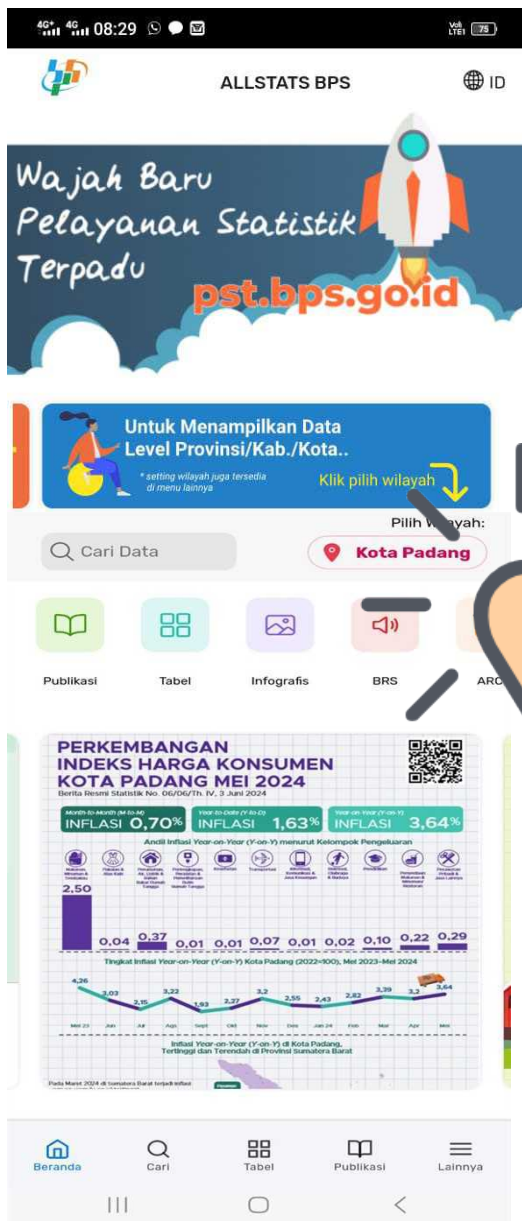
4G+ 4G 08:29

ALLSTATS BPS

ID

Wajah Baru Pelayanan Statistik Terpadu

pst.bps.go.id

Untuk Menampilkan Data Level Provinsi/Kab./Kota..

* setting wilayah juga tersedia di menu lainnya

Klik pilih wilayah

Pilih Wilayah:

Cari Data

Kota Padang

Publikasi

Tabel

Infografis

BRS

ARC

PERKEMBANGAN INDEKS HARGA KONSUMEN KOTA PADANG MEI 2024

Berita Resmi Statistik No. 06/06/Th. IV, 3 Juni 2024

Month-to-Month (M-to-M) INFLASI 0,70%

Year-to-Date (Y-to-D) INFLASI 1,63%

Year-on-Year (Y-on-Y) INFLASI 3,64%

Andil Inflasi Year-on-Year (Y-on-Y) menurut Kelompok Pengeluaran

2,50 0,04 0,37 0,01 0,01 0,07 0,01 0,02 0,10 0,22 0,29

Tingkat Inflasi Year-on-Year (Y-on-Y) Kota Padang (2022=100), Mei 2023–Mei 2024

4,26 3,03 2,15 3,22 1,93 2,27 3,2 2,55 2,43 2,82 3,39 3,2 3,64

Mei 23 Jun Jul Agt Sept Okt Nov Des Jan 24 Feb Mar Apr Mei

Inflasi Year-on-Year (Y-on-Y) di Kota Padang, Tertinggi dan Terendah di Provinsi Sumatera Barat

Beranda

Cari

Tabel

Publikasi

Lainnya